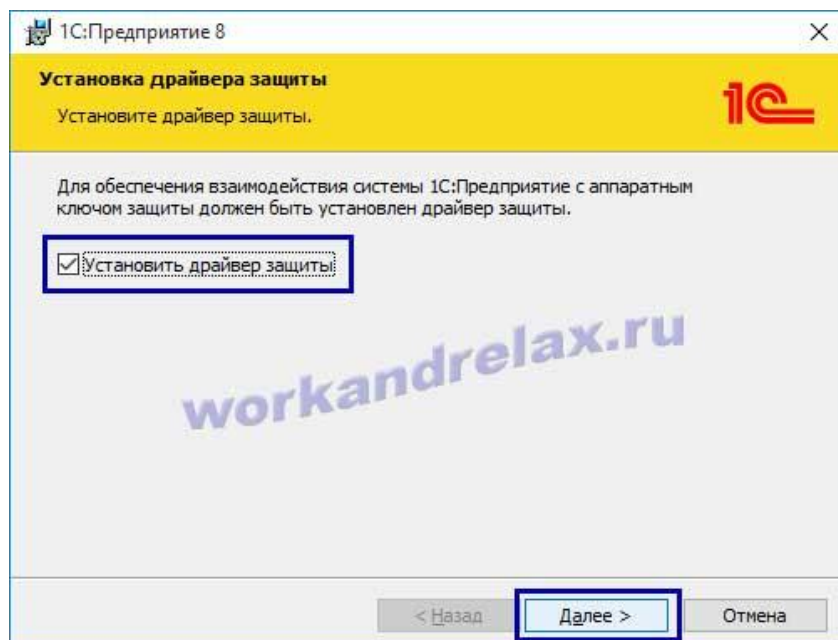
1С:Предприятие 8

×

Установка драйвера защиты

Установите драйвер защиты.

1С

Для обеспечения взаимодействия системы 1С:Предприятие с аппаратным ключом защиты должен быть установлен драйвер защиты.

☑ Установить драйвер защиты

workandrelax.ru

< Назад

Далее >

Отмена